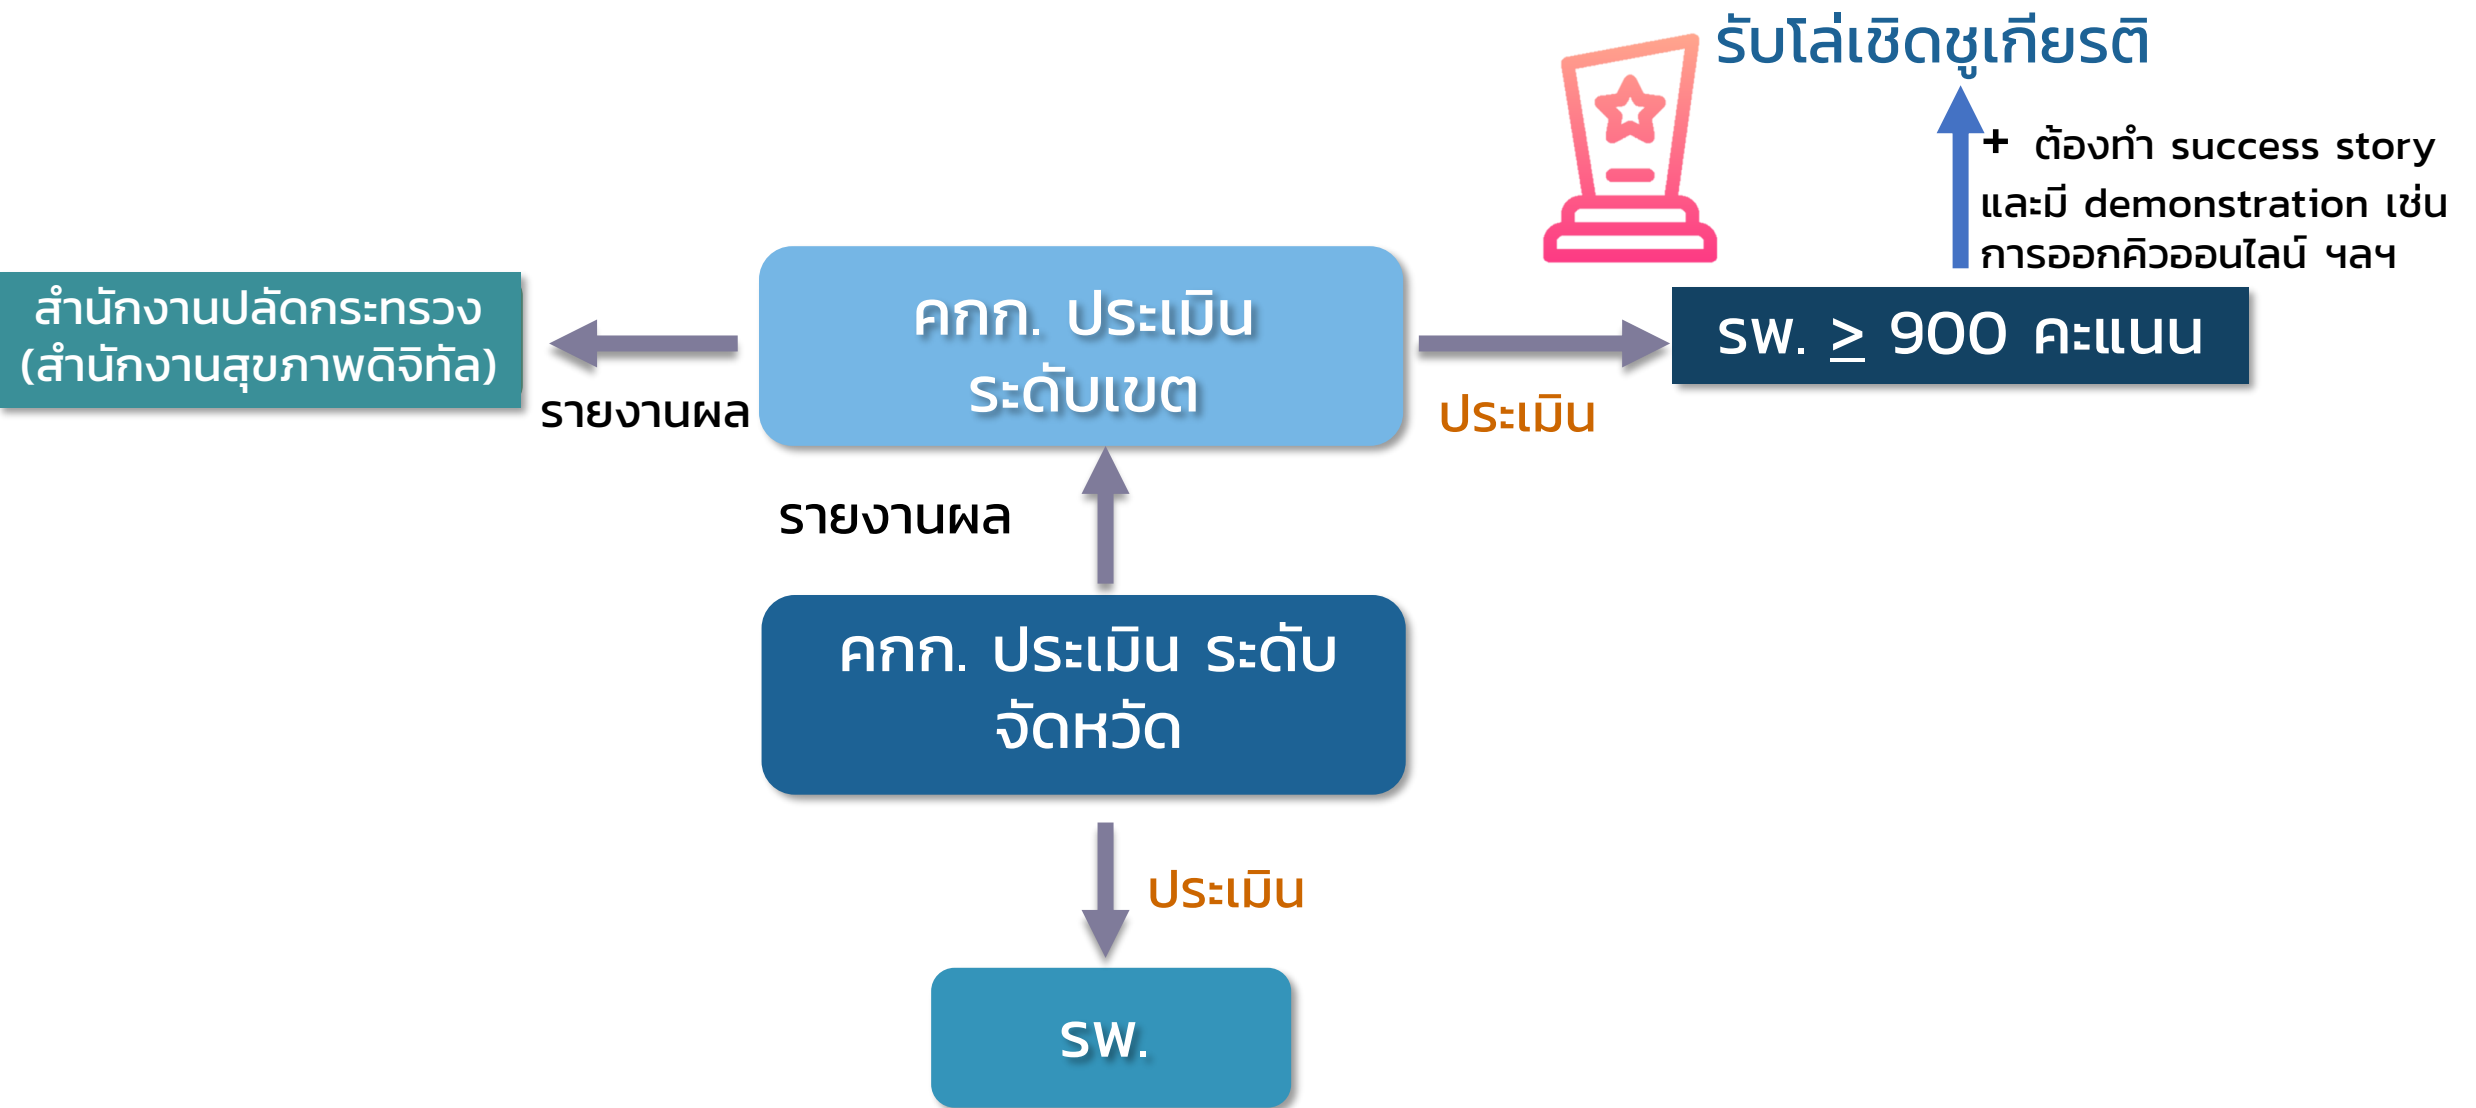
รับโล่เชิดชูเกียรติ

+ ต้องทำ success story และมี demonstration เช่น การออกคิวออนไลน์ ฯลฯ

สำนักงานปลัดกระทรวง (สำนักงานสุขภาพดิจิทัล)

รายงานผล

คกก. ประเมิน ระดับเขต

ประเมิน

รพ. $\geq$ 900 คะแนน

รายงานผล

คกก. ประเมิน ระดับ จังหวัด

ประเมิน

รพ.